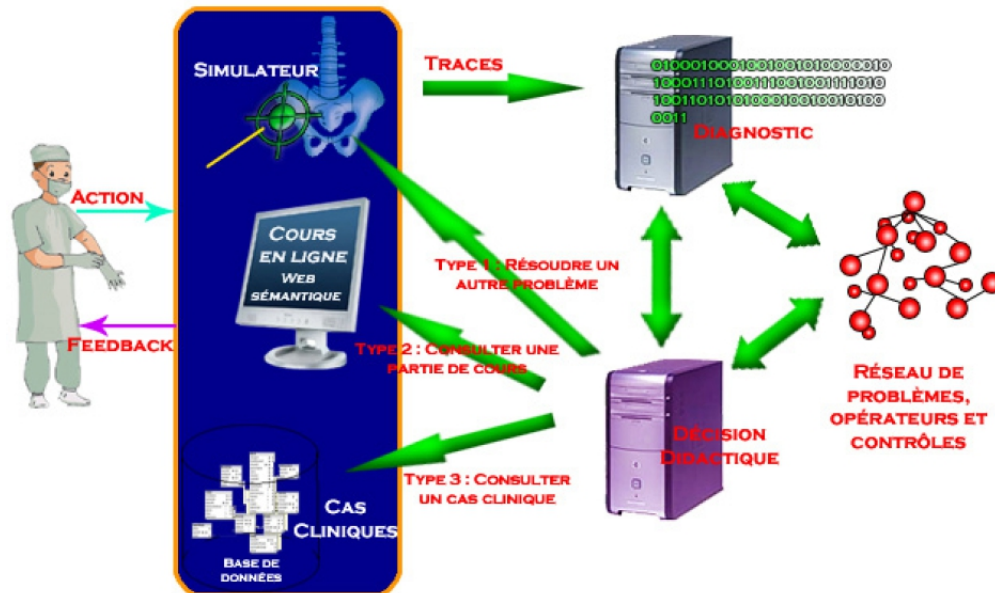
SIMULATEUR

TRACES

01000100010010010101000010
1000111010011100100111101O
10011010101000100100101OO
0011

DIAGNOSTIC

ACTION

FEEDBACK

COURS EN LIGNE
WEB SÉMANTIQUE

TYPE 1 : RÉSOUDRE UN AUTRE PROBLÈME

TYPE 2 : CONSULTER UNE PARTIE DE COURS

TYPE 3 : CONSULTER UN CAS CLINIQUE

CAS CLINIQUES

BASE DE DONNÉES

DÉCISION DIDACTIQUE

RÉSEAU DE PROBLÈMES, OPÉRATEURS ET CONTRÔLES